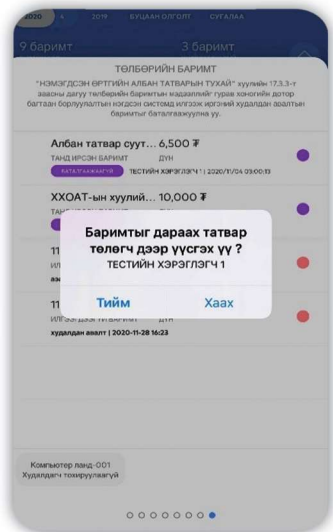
2020 4 2019 БУЦААН ОЛГОЛТ СУГАЛАА

9 баримт 3 баримт

ТӨЛБӨРИЙН БАРИМТ

"НЭМЭГДСЭН ӨРТГИЙН АЛБАН ТАТВАРЫН ТУХАЙ" хуулийн 17.3.3-т заасны дагуу төлбөрийн баримтын мэдээллийг гурав хоногийн дотор баталгаажуулж болох ба хугацаа дууссаны дараа баримт баталгаажуулна уу.

Албан татвар суут... 6,500 ₮
ТАНД ИРСЭН БАРИМТ ДҮН
БАТАЛГААЖААГҮЙ ТЕСТИЙН ХЭРЭГЛЭГЧ 1 | 2020/11/04 09:00:13

ХХОАТ-ын хуулий... 10,000 ₮
ТАНД ИРСЭН БАРИМТ ДҮН

11
ИЛ

11
ИЛГЭЭСЭН БАРИМТ ДҮН
худалдан авалт | 2020-11-28 16:23

Баримтыг дараах татвар төлөгч дээр үүсгэх үү ?
ТЕСТИЙН ХЭРЭГЛЭГЧ 1

Тийм Хаах

Компьютер ланд-001
Худалдаа тохируулагчгүй